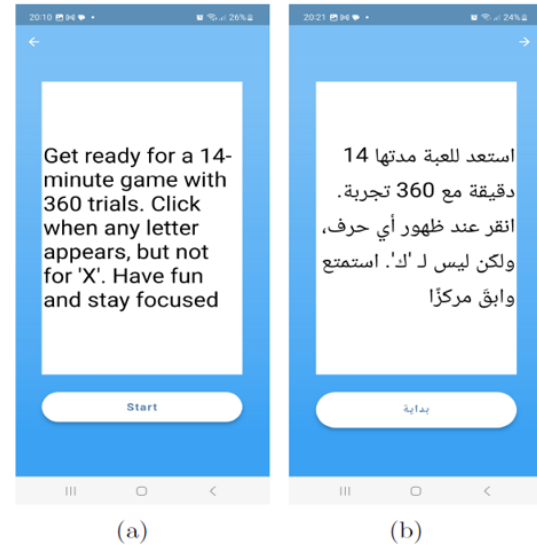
20:10 26%

←

Get ready for a 14-minute game with 360 trials. Click when any letter appears, but not for 'X'. Have fun and stay focused

Start

(a)

20:21 24%

→

استعد للعبة مدتها 14 دقيقة مع 360 تجربة. انقر عند ظهور أي حرف، ولكن ليس لـ 'ك'. استمتع وابقَ مركزًا

بداية

(b)